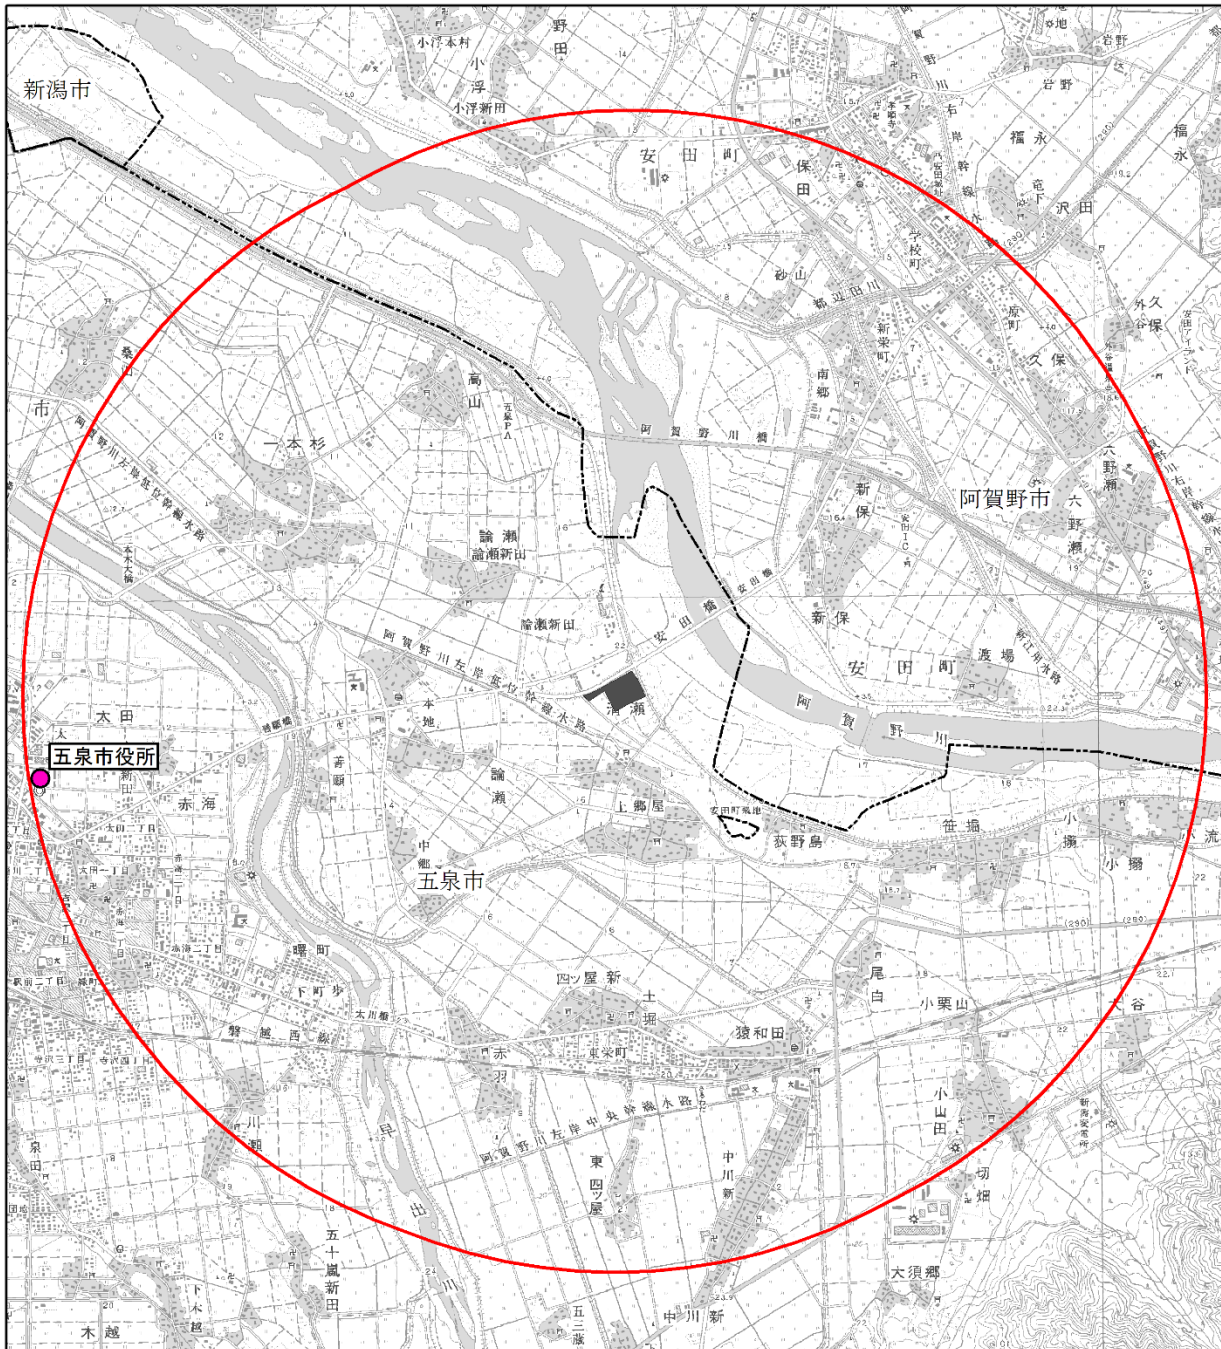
新潟市

小浮本村

小浮

小浮新田

野田

安田町

保田

学校町

岩野

福永

沢田

外久保

久保

原町

砂山

新栄町

南郷

高山

五泉PA

一本杉

阿賀野川橋

阿賀野市

六野瀬

新保

安田IC

論瀬

論瀬新田

安田橋

新保

安田町

渡場

論瀬新田

阿賀野川左岸低位幹線水路

阿賀野川左岸低位幹線水路

清瀬

阿賀野川

太田

五泉市役所

赤海

本地

薪願

論瀬

上郷屋

笹堀

荻野島

小揚

小揚

中郷

五泉市

曙町

四ツ屋新

土堀

尾白

小栗山

大谷

下町

太川橋

磐越西線

赤羽

東栄町

猿和田

小山田

阿賀野川左岸中央幹線水路

川瀬

東四ツ屋

中川新

切畑

早出川

五十嵐新田

大須郷

中川新

木越

下木越

泉田

五三藤

市

桑山